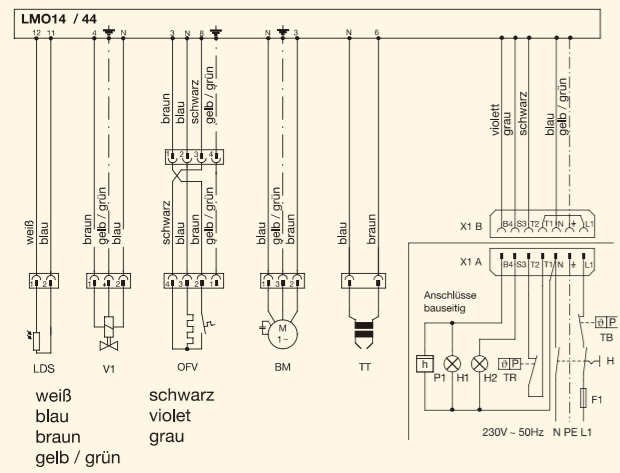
LMO14 / 44

12 11 4 N 3 N 8 N 3 N 6

weiß
blau

braun
gelb / grün
blau

braun
blau
schwarz
gelb / grün

1 2 3 4

schwarz
blau
braun
gelb / grün

blau
gelb / grün
braun

blau
braun

1 2
1 2
4 3 2 1
1 3 2
1 2

violett
grau
schwarz
blau
gelb / grün

X1 B B4 S3 T2 T1 N L1
X1 A B4 S3 T2 T1 N L1

Anschlüsse bauseitig

M 1~

h P1 H1 H2 ϑ P TR

ϑ P TB

H

F1

LDS V1 OFV BM TT

230V ~ 50Hz N PE L1

weiß
blau
braun
gelb / grün

schwarz
violet
grau